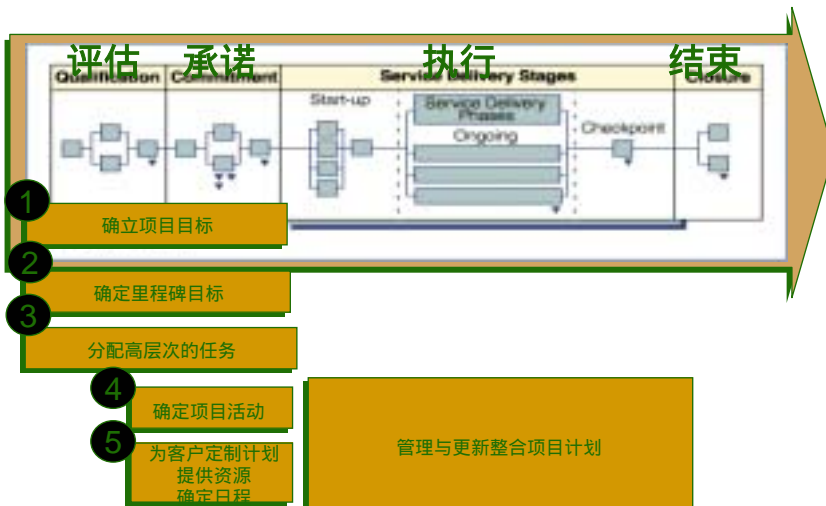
评估 承诺 执行 结束

Qualification Commitment Service Delivery Stages Closure

Start-up

Service Delivery Phases

Ongoing

Checkpoint

1 确立项目目标

2 确定里程碑目标

3 分配高层次的任务

4 确定项目活动

5 为客户定制计划 提供资源 确定日程

管理与更新整合项目计划